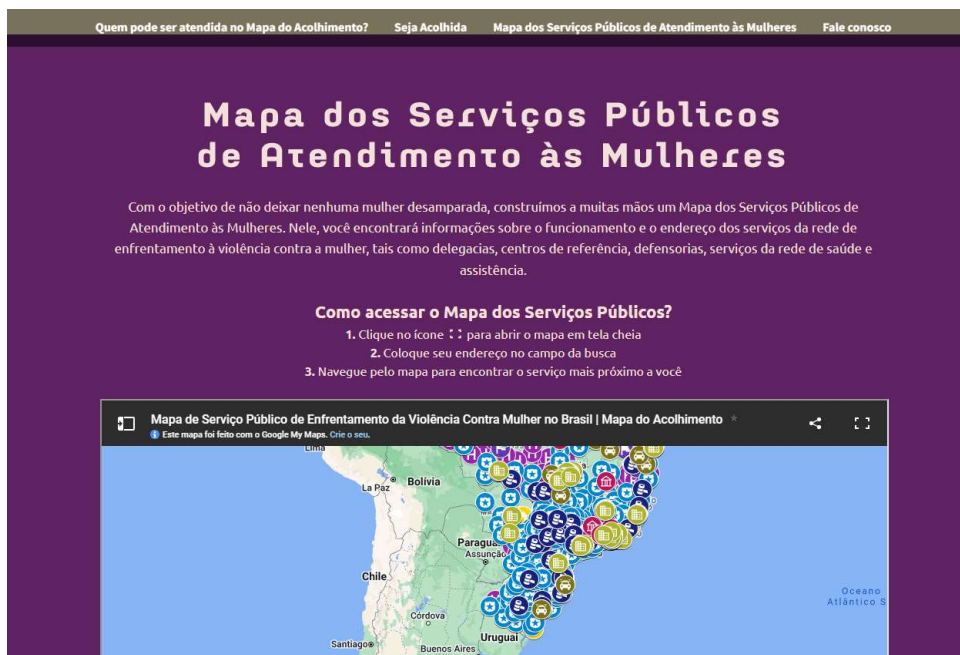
Quem pode ser atendida no Mapa do Acolhimento? Seja Acolhida Mapa dos Serviços Públicos de Atendimento às Mulheres Fale conosco

Mapa dos Serviços Públicos de Atendimento às Mulheres

Com o objetivo de não deixar nenhuma mulher desamparada, construímos a muitas mãos um Mapa dos Serviços Públicos de Atendimento às Mulheres. Nele, você encontrará informações sobre o funcionamento e o endereço dos serviços da rede de enfrentamento à violência contra a mulher, tais como delegacias, centros de referência, defensorias, serviços da rede de saúde e assistência.

Como acessar o Mapa dos Serviços Públicos?

1. Clique no ícone ⛶ para abrir o mapa em tela cheia
2. Coloque seu endereço no campo da busca
3. Navegue pelo mapa para encontrar o serviço mais próximo a você

Mapa de Serviço Público de Enfrentamento da Violência Contra Mulher no Brasil | Mapa do Acolhimento
Este mapa foi feito com o Google My Maps. Crie o seu.

Lima
Bolívia
La Paz
Paraguai
Assunção
Chile
Córdova
Uruguai
Santiago
Buenos Aires
Oceano Atlântico S